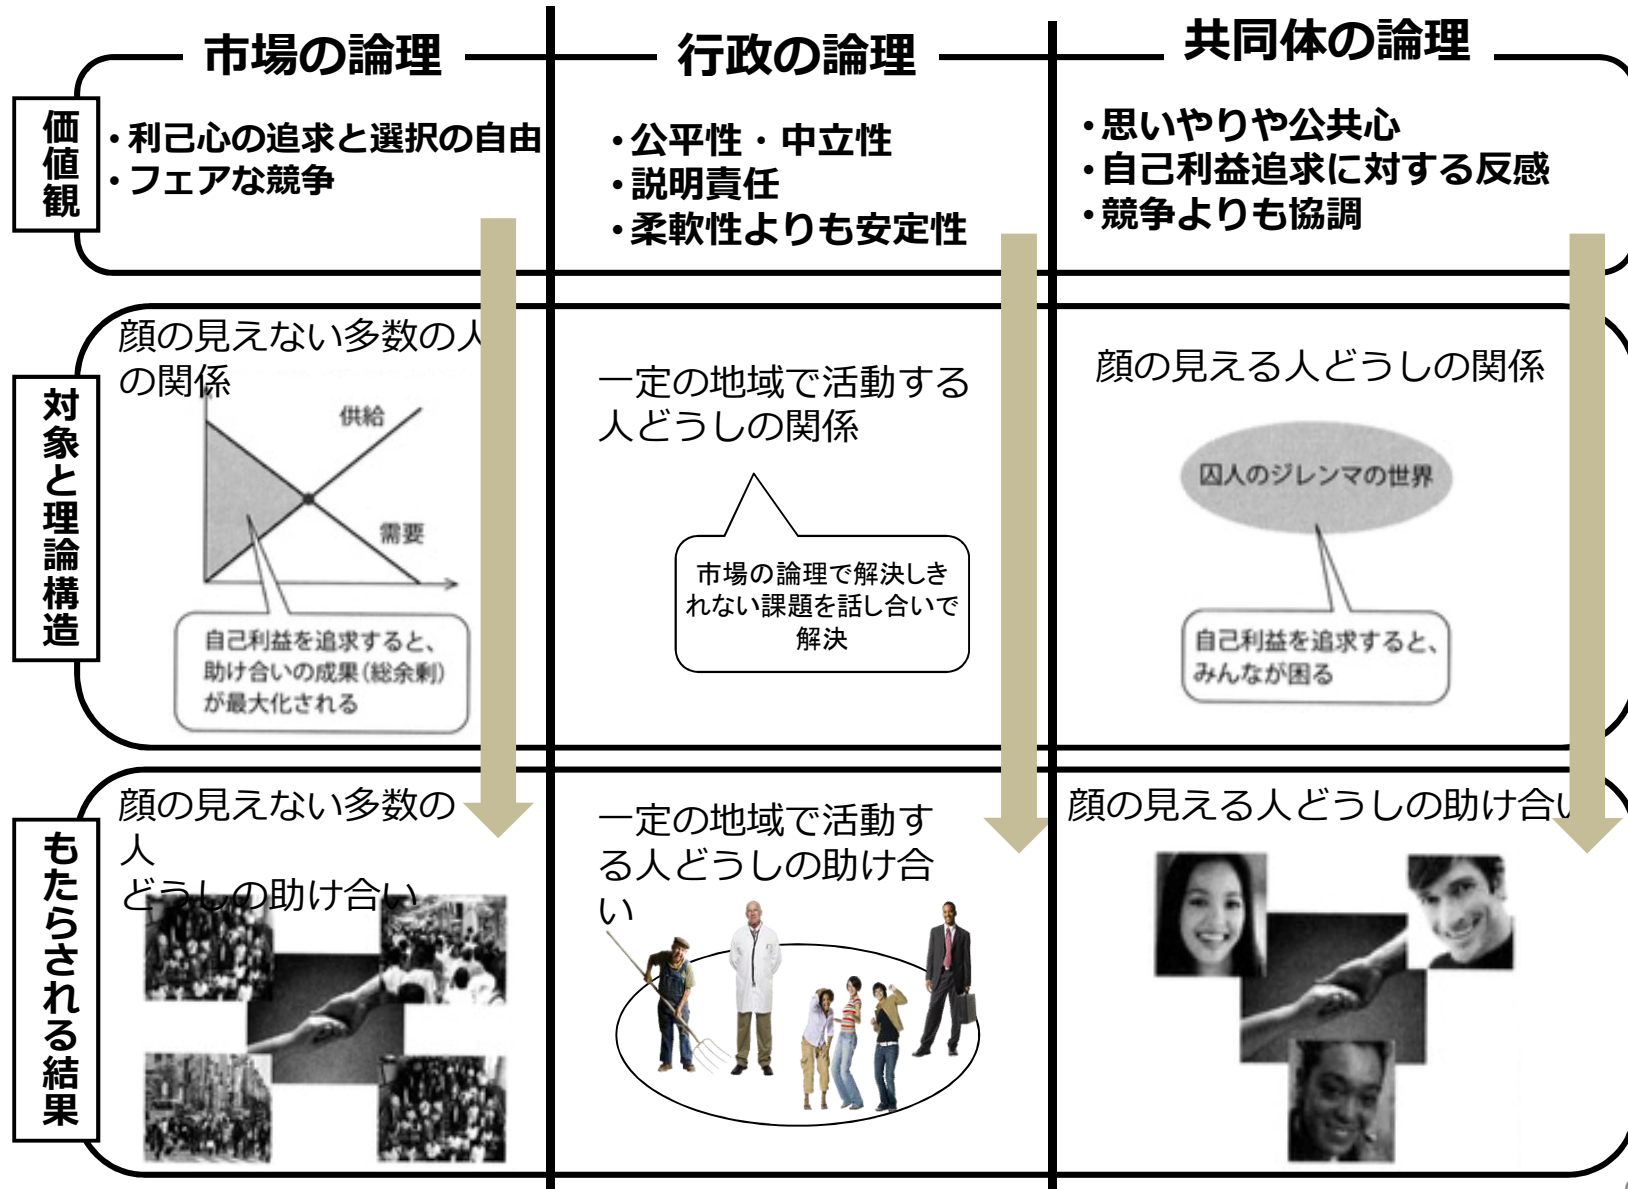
| | 市場の論理 | 行政の論理 | 共同体の論理 |
|---|---|---|---|
| 価値観 | ・利己心の追求と選択の自由<br>・フェアな競争 | ・公平性・中立性<br>・説明責任<br>・柔軟性よりも安定性 | ・思いやりや公共心<br>・自己利益追求に対する反感<br>・競争よりも協調 |
| 対象と理論構造 | 顔の見えない多数の人の関係<br>供給<br>需要<br>自己利益を追求すると、助け合いの成果(総余剰)が最大化される | 一定の地域で活動する人どうしの関係<br>市場の論理で解決しきれない課題を話し合いで解決 | 顔の見える人どうしの関係<br>囚人のジレンマの世界<br>自己利益を追求すると、みんなが困る |
| もたらされる結果 | 顔の見えない多数の人<br>どうしの助け合い | 一定の地域で活動する人どうしの助け合い | 顔の見える人どうしの助け合い |